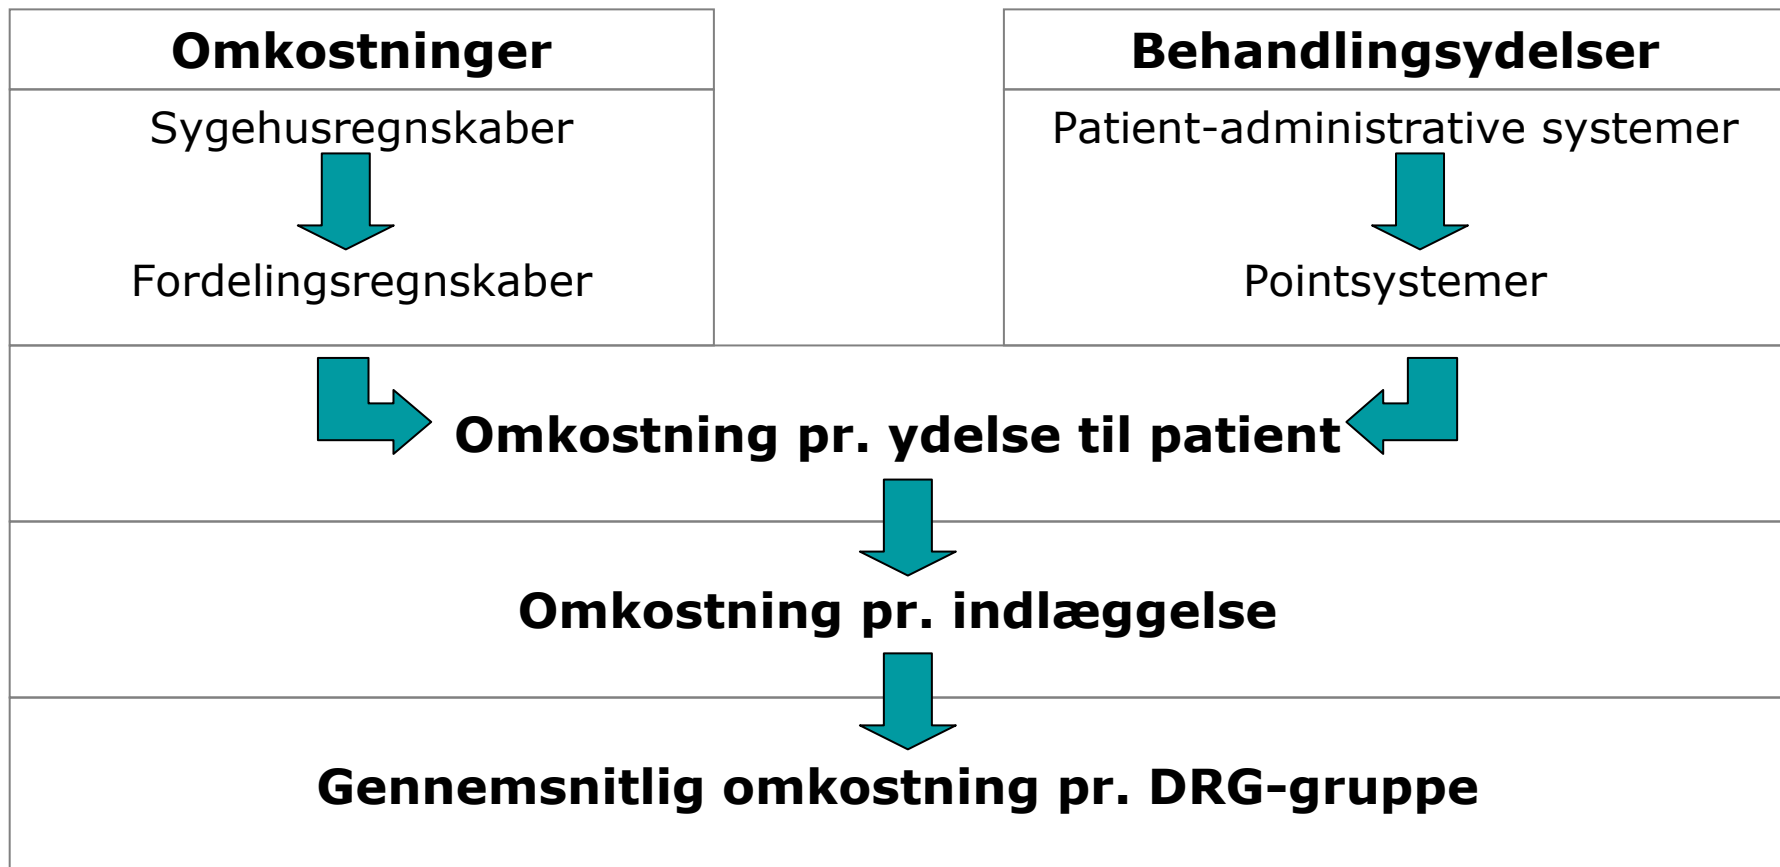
Omkostninger

Sygehusregnskaber

Fordelingsregnskaber

Behandlingsydelser

Patient-administrative systemer

Pointsystemer

Omkostning pr. ydelse til patient

Omkostning pr. indlæggelse

Gennemsnitlig omkostning pr. DRG-gruppe